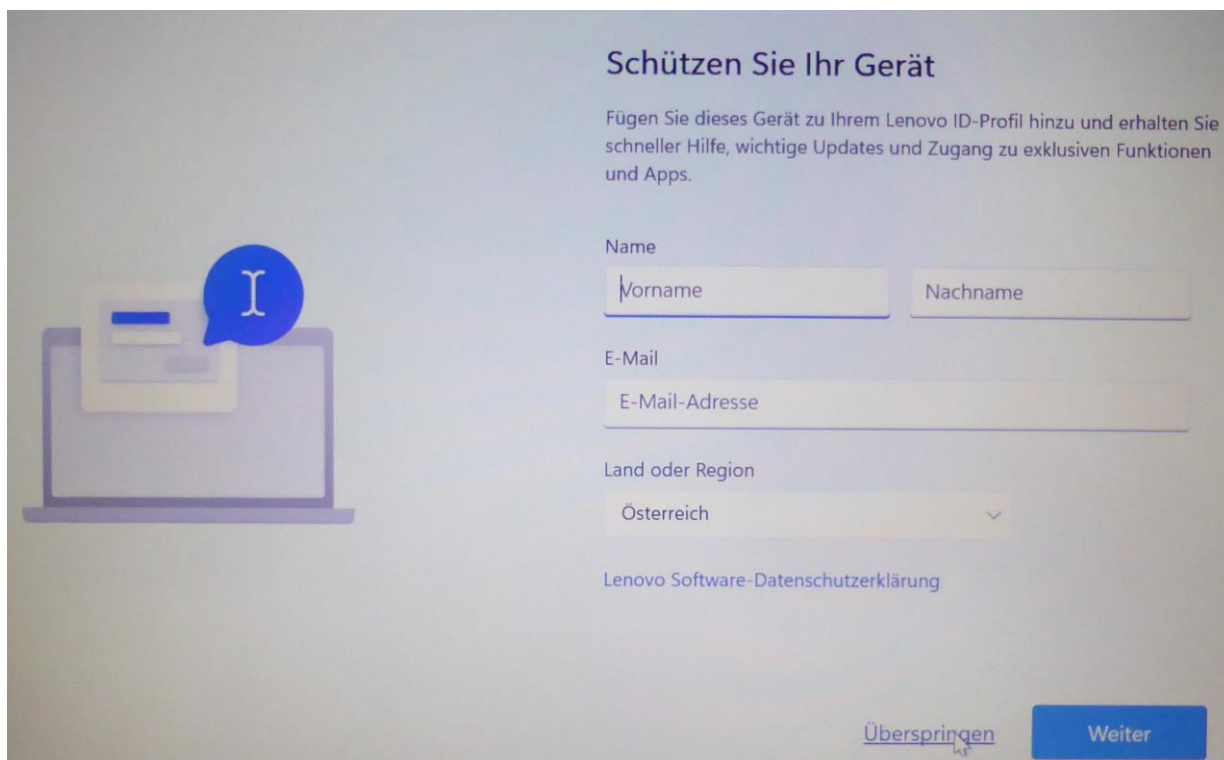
Schützen Sie Ihr Gerät

Fügen Sie dieses Gerät zu Ihrem Lenovo ID-Profil hinzu und erhalten Sie schneller Hilfe, wichtige Updates und Zugang zu exklusiven Funktionen und Apps.

Name

Vorname

Nachname

E-Mail

E-Mail-Adresse

Land oder Region

Österreich

Lenovo Software-Datenschutzerklärung

Überspringen

Weiter